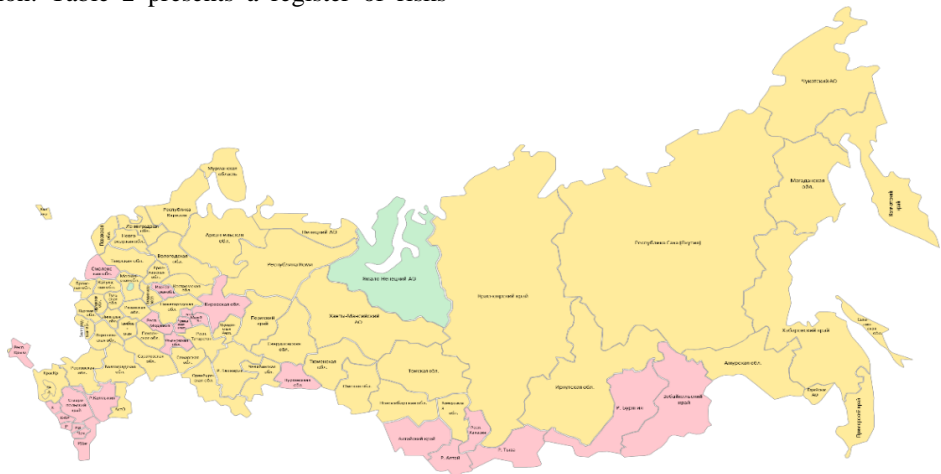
Table 2 presents a register of risks

Чукотский АО

Магаданская обл.

Камчатский край

Республика Саха (Якутия)

Мурманская область

Республика Карелия

Архангельская обл.

Ненецкий АО

Ямало-Ненецкий АО

Красноярский край

Ханты-Мансийский АО

Республика Коми

Пермский край

Свердловская обл.

Тюменская обл.

Томская обл.

Омская обл.

Новосибирская обл.

Кемеровская обл.

Алтайский край

Р. Алтай

Р. Тыва

Р. Хакасия

Иркутская обл.

Р. Бурятия

Забайкальский край

Амурская обл.

Хабаровский край

Еврейская АО

Приморский край

Сахалинская обл.

Курганская обл.

Челябинская обл.

Оренбургская обл.

Вологодская обл.

Кировская обл.

Ленинградская обл.

Псковская обл.

Тверская обл.

Смоленская обл.

Московская обл.

Ярославская обл.

Костромская обл.

Ивановская обл.

Владимирская обл.

Нижегородская обл.

Калужская обл.

Брянская обл.

Орловская обл.

Тульская обл.

Рязанская обл.

Курская обл.

Белгородская обл.

Воронежская обл.

Липецкая обл.

Тамбовская обл.

Пензенская обл.

Саратовская обл.

Волгоградская обл.

Ростовская обл.

Самарская обл.

Ульяновская обл.

Астраханская обл.

Краснодарский край

Ставропольский край

Р. Калмыкия

Р. Крым

Р. Дагестан

Р. Башкортостан

Р. Татарстан